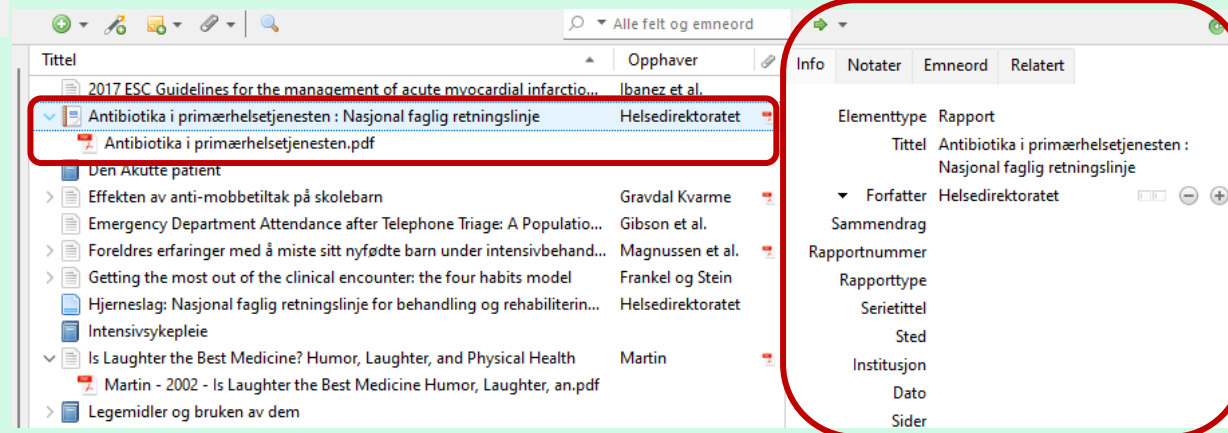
Alle felt og emneord

| Tittel | Opphaver |
|---|---|
| 2017 ESC Guidelines for the management of acute myocardial infarctio... | Ibanez et al. |
| Antibiotika i primærhelsetjenesten : Nasjonal faglig retningslinje | Helsedirektoratet |
| Antibiotika i primærhelsetjenesten.pdf | |
| Den Akutte pasient | |
| Effekten av anti-mobbetiltak på skolebarn | Gravdal Kvarme |
| Emergency Department Attendance after Telephone Triage: A Populatio... | Gibson et al. |
| Foreldres erfaringer med å miste sitt nyfødte barn under intensivbehand... | Magnussen et al. |
| Getting the most out of the clinical encounter: the four habits model | Frankel og Stein |
| Hjerneslag: Nasjonal faglig retningslinje for behandling og rehabiliterin... | Helsedirektoratet |
| Intensivsykepleie | |
| Is Laughter the Best Medicine? Humor, Laughter, and Physical Health | Martin |
| Martin - 2002 - Is Laughter the Best Medicine Humor, Laughter, an.pdf | |
| Legemidler og bruken av dem | |

Info Notater Emneord Relatert

Elementtype Rapport
Tittel Antibiotika i primærhelsetjenesten : Nasjonal faglig retningslinje
Forfatter Helsedirektoratet
Sammendrag
Rapportnummer
Rapporttype
Serietittel
Sted
Institusjon
Dato
Sider